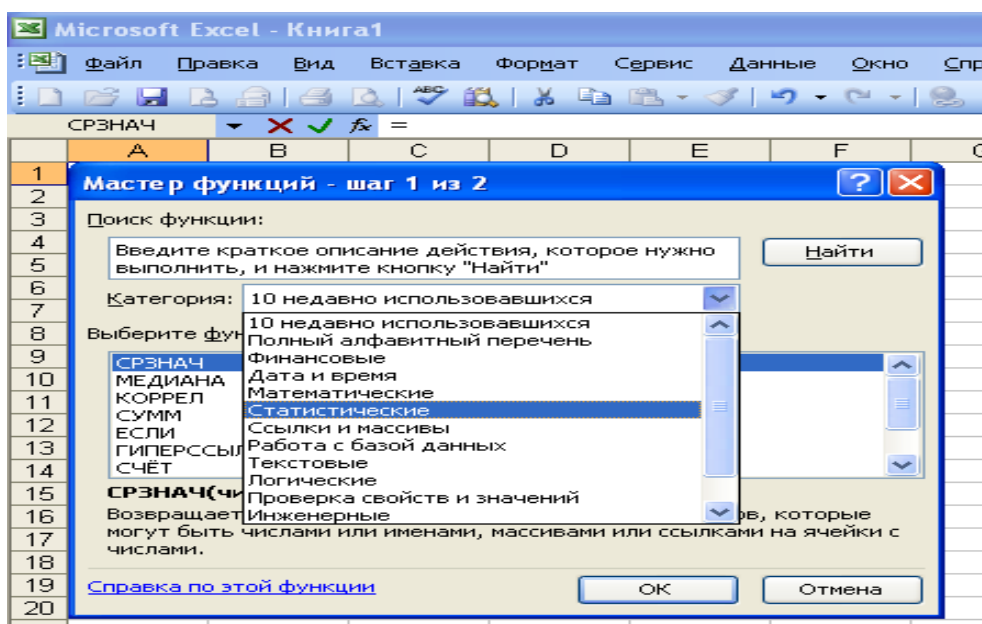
Microsoft Excel - Книга1

Файл Правка Вид Вставка Формат Сервис Данные Окно Спр

СРЗНАЧ $f_x$ =

A B C D E F G

1
2
3
4
5
6
7
8
9
10
11
12
13
14
15
16
17
18
19
20

Мастер функций - шаг 1 из 2

Поиск функции:

Введите краткое описание действия, которое нужно выполнить, и нажмите кнопку "Найти"

Найти

Категория: 10 недавно использовавшихся

Выберите фун

СРЗНАЧ
МЕДИАНА
КОРРЕЛ
СУММ
ЕСЛИ
ГИПЕРССЫЛ
СЧЁТ

10 недавно использовавшихся
Полный алфавитный перечень
Финансовые
Дата и время
Математические
Статистические
Ссылки и массивы
Работа с базой данных
Текстовые
Логические
Проверка свойств и значений
Инженерные

СРЗНАЧ(чи

Возвращает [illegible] ов, которые могут быть числами или именами, массивами или ссылками на ячейки с числами.

Справка по этой функции

ОК

Отмена